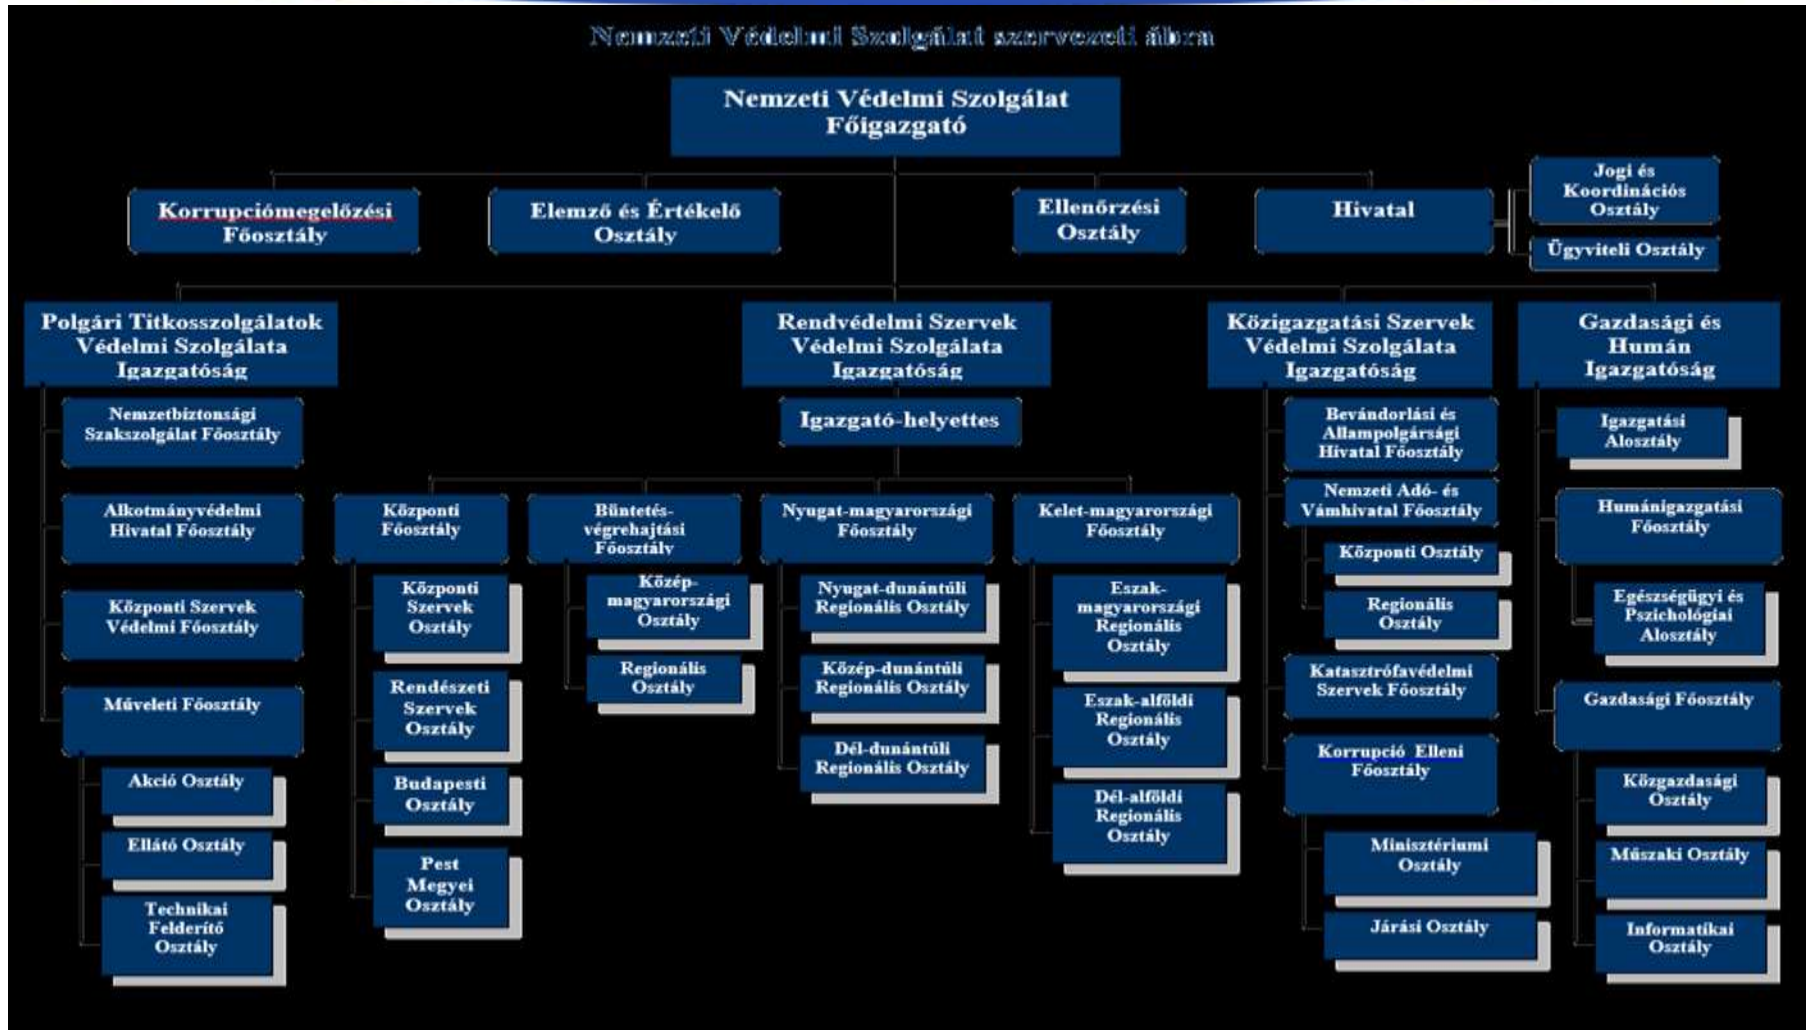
Nemzeti Védelmi Szolgálat szervezeti ábra

Nemzeti Védelmi Szolgálat Főigazgató

Korrupciómegelőzési Főosztály

Elemző és Értékelő Osztály

Ellenőrzési Osztály

Hivatal

Jogi és Koordinációs Osztály

Ügyviteli Osztály

Polgári Titkosszolgálatok Védelmi Szolgálata Igazgatóság

Nemzetbiztonsági Szakszolgálat Főosztály

Alkotmányvédelmi Hivatal Főosztály

Központi Szervek Védelmi Főosztály

Műveleti Főosztály

Akció Osztály

Ellátó Osztály

Technikai Felderítő Osztály

Rendvédelmi Szervek Védelmi Szolgálata Igazgatóság

Igazgató-helyettes

Központi Főosztály

Központi Szervek Osztály

Rendészeti Szervek Osztály

Budapesti Osztály

Pest Megyei Osztály

Büntetés-végrehajtási Főosztály

Közép-magyarországi Osztály

Regionális Osztály

Nyugat-magyarországi Főosztály

Nyugat-dunántúli Regionális Osztály

Közép-dunántúli Regionális Osztály

Dél-dunántúli Regionális Osztály

Kelet-magyarországi Főosztály

Eszak-magyarországi Regionális Osztály

Eszak-alföldi Regionális Osztály

Dél-alföldi Regionális Osztály

Közigazgatási Szervek Védelmi Szolgálata Igazgatóság

Bevándorlási és Allampolgársági Hivatal Főosztály

Nemzeti Adó- és Vámhivatal Főosztály

Központi Osztály

Regionális Osztály

Katasztrófavédelmi Szervek Főosztály

Korrupció Elleni Főosztály

Minisztériumi Osztály

Járási Osztály

Gazdasági és Humán Igazgatóság

Igazgatási Alosztály

Humánigazgatási Főosztály

Egészségügyi és Pszichológiai Alosztály

Gazdasági Főosztály

Közgazdasági Osztály

Műszaki Osztály

Informatikai Osztály